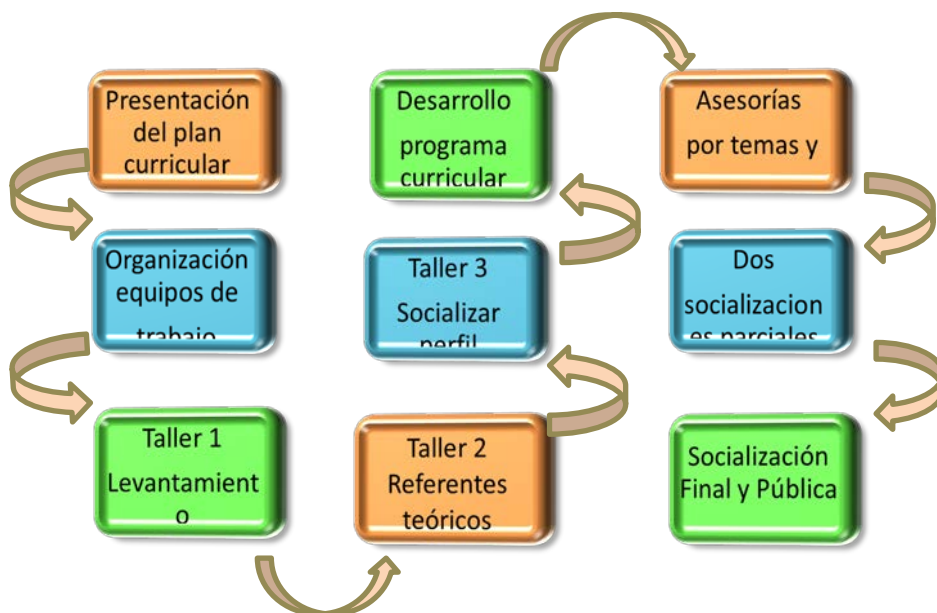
Presentación del plan curricular

Organización equipos de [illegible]

Taller 1 Levantamiento o

Taller 2 Referentes teóricos

Taller 3 Socializar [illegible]

Desarrollo programa curricular

Asesorías por temas y

Dos socializaciones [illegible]

Socialización Final y Pública